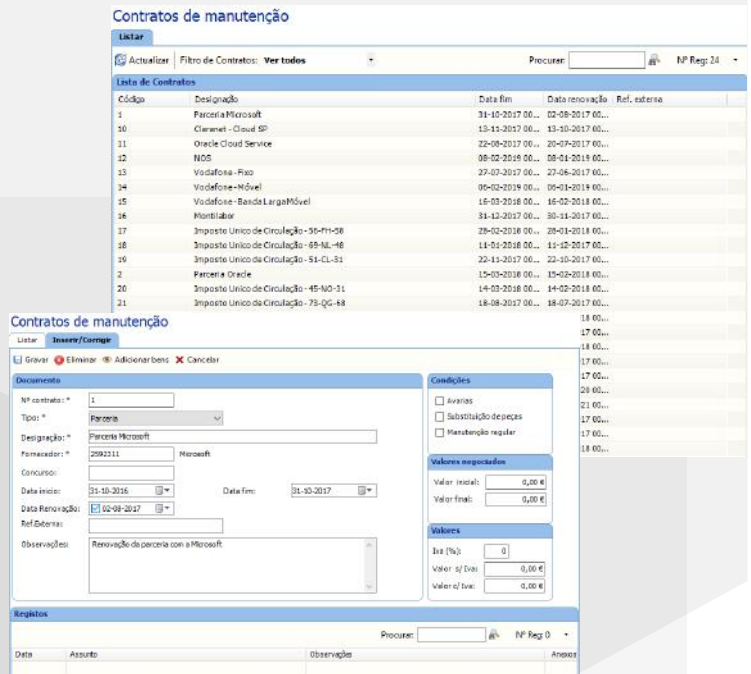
Contratos de manutenção

Listar

Actualizar | Filtro de Contratos: Ver todos

Procurar: Nº Reg: 24

Lista de Contratos

| Código | Designação | Data fim | Data renovação | Ref. externa |
|---|---|---|---|---|
| 1 | Parceria Microsoft | 31-10-2017 00... | 02-08-2017 00... | |
| 10 | Claranet - Cloud SP | 13-11-2017 00... | 13-10-2017 00... | |
| 11 | Oracle Cloud Service | 22-08-2017 00... | 20-07-2017 00... | |
| 12 | NOS | 08-02-2019 00... | 08-01-2019 00... | |
| 13 | Vodafone - Fixo | 27-07-2017 00... | 27-06-2017 00... | |
| 14 | Vodafone - Móvel | 06-02-2019 00... | 06-01-2019 00... | |
| 15 | Vodafone - Banda Larga Móvel | 16-03-2018 00... | 16-02-2018 00... | |
| 16 | Montilabor | 31-12-2017 00... | 30-11-2017 00... | |
| 17 | Imposto Unico de Circulação - 56-FH-58 | 28-02-2018 00... | 28-01-2018 00... | |
| 18 | Imposto Unico de Circulação - 69-NL-48 | 11-01-2018 00... | 11-12-2017 00... | |
| 19 | Imposto Unico de Circulação - 51-CL-31 | 22-11-2017 00... | 22-10-2017 00... | |
| 2 | Parceria Oracle | 15-03-2018 00... | 15-02-2018 00... | |
| 20 | Imposto Unico de Circulação - 45-NO-31 | 14-03-2018 00... | 14-02-2018 00... | |
| 21 | Imposto Unico de Circulação - 73-QG-68 | 18-08-2017 00... | 18-07-2017 00... | |
| | | | 18 00... | |
| | | | 17 00... | |
| | | | 18 00... | |
| | | | 17 00... | |
| | | | 18 00... | |
| | | | 17 00... | |
| | | | 28 00... | |
| | | | 21 00... | |
| | | | 17 00... | |
| | | | 17 00... | |
| | | | 18 00... | |

Contratos de manutenção

Listar | Inserir/Corrigir

Gravar | Eliminar | Adicionar bens | Cancelar

Documento

Nº contrato: * 1

Tipo: * Parceria

Designação: * Parceria Microsoft

Fornecedor: * 2592311 Microsoft

Concurso:

Data início: 31-10-2016 Data fim: 31-10-2017

Data Renovação: 02-08-2017

Ref.Externa:

Observações: Renovação da parceria com a Microsoft

Condições

Avarias

Substituição de peças

Manutenção regular

Valores negociados

Valor inicial: 0,00 €

Valor final: 0,00 €

Valores

Iva (%): 0

Valor s/ Iva: 0,00 €

Valor c/ Iva: 0,00 €

Registos

Procurar: Nº Reg: 0

| Data | Assunto | Observações | Anexos |
|---|---|---|---|